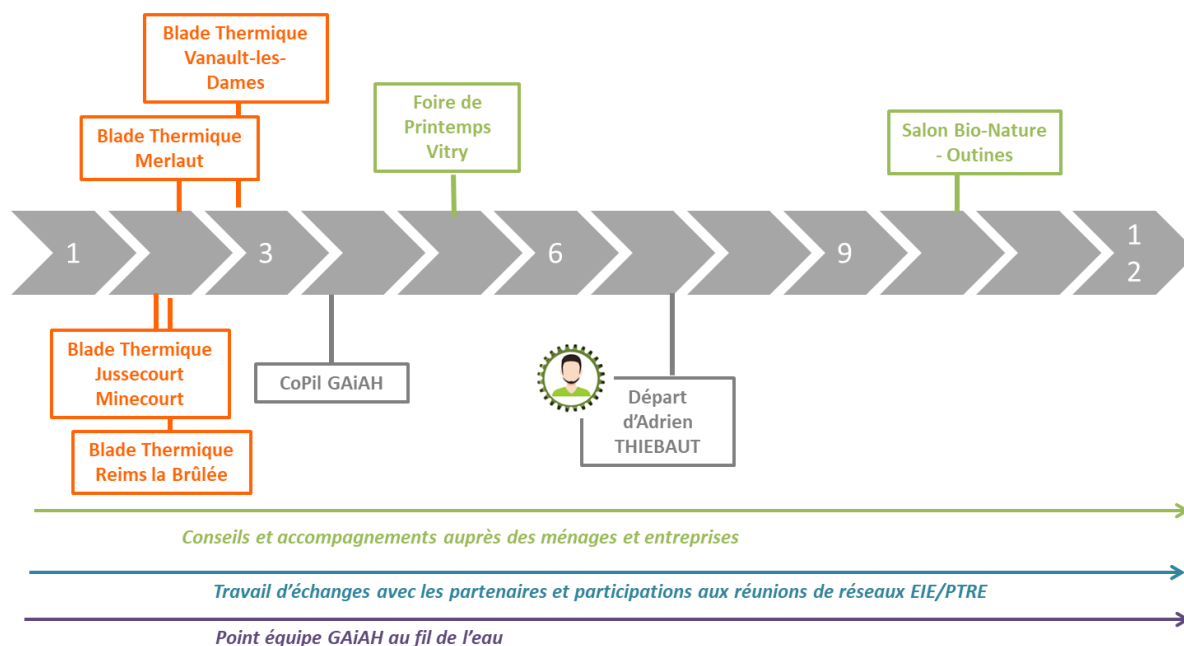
Blade Thermique Vanault-les-Dames

Blade Thermique Merlaut

Foire de Printemps Vitry

Salon Bio-Nature - Outines

1

3

6

9

1 2

Blade Thermique Jussecourt Minecourt

Blade Thermique Reims la Brûlée

CoPil GAiAH

Départ d'Adrien THIEBAUT

Conseils et accompagnements auprès des ménages et entreprises

Travail d'échanges avec les partenaires et participations aux réunions de réseaux EIE/PTRE

Point équipe GAiAH au fil de l'eau